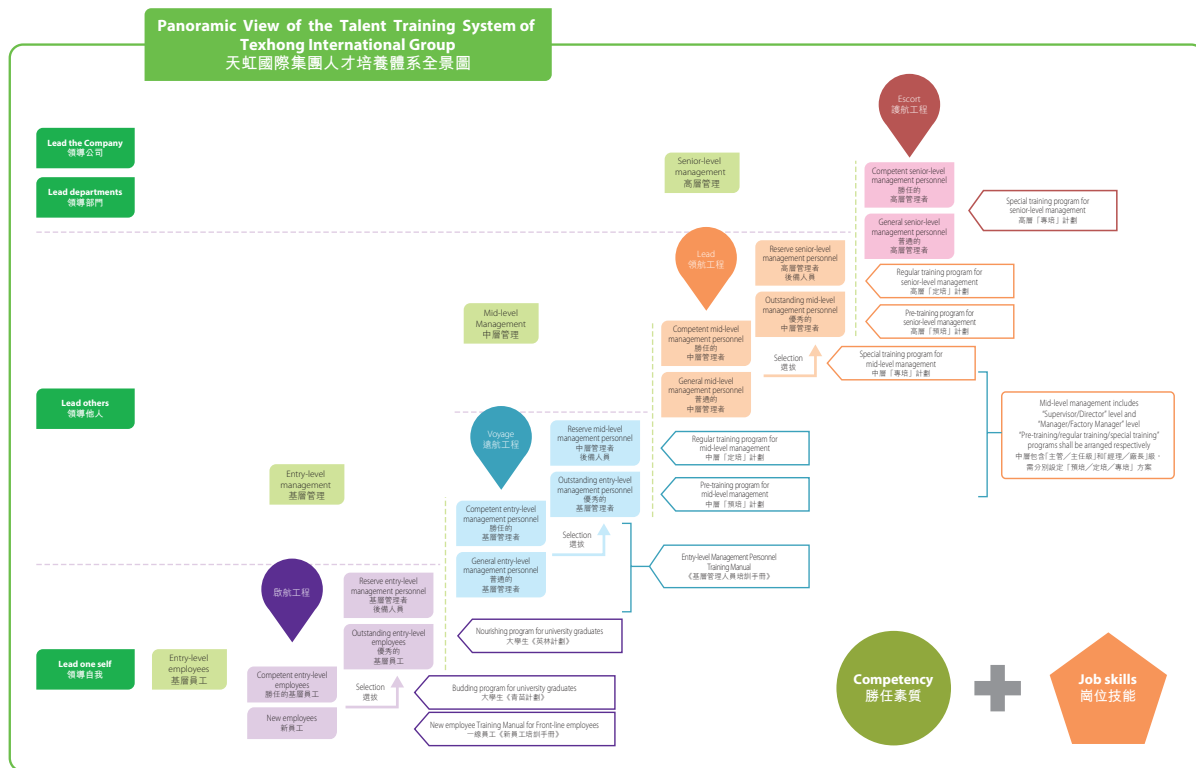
Panoramic View of the Talent Training System of Texhong International Group
天虹國際集團人才培養體系全景圖

Lead the Company
領導公司

Lead departments
領導部門

Lead others
領導他人

Lead one self
領導自我

Senior-level management
高層管理

Escort
護航工程

Competent senior-level management personnel
勝任的
高層管理者

General senior-level management personnel
普通的
高層管理者

Special training program for senior-level management
高層「專培」計劃

Regular training program for senior-level management
高層「定培」計劃

Pre-training program for senior-level management
高層「預培」計劃

Lead
領航工程

Reserve senior-level management personnel
高層管理者
後備人員

Outstanding mid-level management personnel
優秀的
中層管理者

Mid-level Management
中層管理

Competent mid-level management personnel
勝任的
中層管理者

General mid-level management personnel
普通的
中層管理者

Selection
選拔

Special training program for mid-level management
中層「專培」計劃

Mid-level management includes "Supervisor/Director" level and "Manager/Factory Manager" level
"Pre-training/regular training/special training" programs shall be arranged respectively
中層包含「主管／主任級」和「經理／廠長」級，需分別設定「預培／定培／專培」方案

Voyage
遠航工程

Reserve mid-level management personnel
中層管理者
後備人員

Outstanding entry-level management personnel
優秀的
基層管理者

Regular training program for mid-level management
中層「定培」計劃

Pre-training program for mid-level management
中層「預培」計劃

Entry-level management
基層管理

Competent entry-level management personnel
勝任的
基層管理者

General entry-level management personnel
普通的
基層管理者

Selection
選拔

Entry-level Management Personnel Training Manual
《基層管理人員培訓手冊》

啟航工程

Reserve entry-level management personnel
基層管理者
後備人員

Outstanding entry-level employees
優秀的
基層員工

Nourishing program for university graduates
大學生《英林計劃》

Entry-level employees
基層員工

Competent entry-level employees
勝任的基層員工

New employees
新員工

Selection
選拔

Budding program for university graduates
大學生《青苗計劃》

New employee Training Manual for Front-line employees
一線員工《新員工培訓手冊》

Competency
勝任素質

Job skills
崗位技能